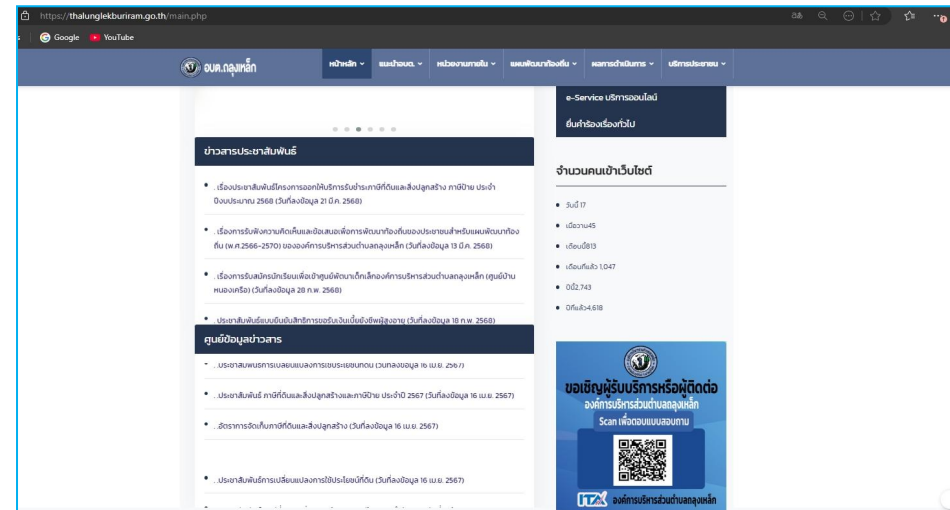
https://thalunglekburiram.go.th/main.php

Google YouTube

อบต.ถลุงเหล็ก

หน้าหลัก ∨ แนะนำอบต. ∨ หน่วยงานภายใน ∨ แผนพัฒนาท้องถิ่น ∨ ผลการดำเนินการ ∨ บริการประชาชน ∨

e-Service บริการออนไลน์

ยื่นคำร้องเรื่องทั่วไป

ข่าวสารประชาสัมพันธ์

• .เรื่องประชาสัมพันธ์โครงการออกให้บริการรับชำระภาษีที่ดินและสิ่งปลูกสร้าง ภาษีป้าย ประจำปีงบประมาณ 2568 (วันที่ลงข้อมูล 21 มี.ค. 2568)

• .เรื่องการรับฟังความคิดเห็นและข้อเสนอเพื่อการพัฒนาท้องถิ่นของประชาชนสำหรับแผนพัฒนาท้องถิ่น (พ.ศ.2566-2570) ขององค์การบริหารส่วนตำบลถลุงเหล็ก (วันที่ลงข้อมูล 13 มี.ค. 2568)

• .เรื่องการรับสมัครนักเรียนเพื่อเข้าศูนย์พัฒนาเด็กเล็กองค์การบริหารส่วนตำบลถลุงเหล็ก (ศูนย์บ้านหนองเครือ) (วันที่ลงข้อมูล 28 ก.พ. 2568)

• .ประชาสัมพันธ์แบบยืนยันสิทธิการขอรับเงินเบี้ยยังชีพผู้สูงอายุ (วันที่ลงข้อมูล 18 ก.พ. 2568)

จำนวนคนเข้าเว็บไซต์

• วันนี้17
• เมื่อวาน45
• เดือนนี้813
• เดือนที่แล้ว 1,047
• ปีนี้2,743
• ปีที่แล้ว4,618

ศูนย์ข้อมูลข่าวสาร

• ..ประชาสัมพันธ์การเปลี่ยนแปลงการใช้ประโยชน์ที่ดิน (วันที่ลงข้อมูล 16 เม.ย. 2567)

• ..ประชาสัมพันธ์ ภาษีที่ดินและสิ่งปลูกสร้างและภาษีป้าย ประจำปี 2567 (วันที่ลงข้อมูล 16 เม.ย. 2567)

• ..อัตราการจัดเก็บภาษีที่ดินและสิ่งปลูกสร้าง (วันที่ลงข้อมูล 16 เม.ย. 2567)

• ..ประชาสัมพันธ์การเปลี่ยนแปลงการใช้ประโยชน์ที่ดิน (วันที่ลงข้อมูล 16 เม.ย. 2567)

ขอเชิญผู้รับบริการหรือผู้ติดต่อ
องค์การบริหารส่วนตำบลถลุงเหล็ก
Scan เพื่อตอบแบบสอบถาม

ITA องค์การบริหารส่วนตำบลถลุงเหล็ก